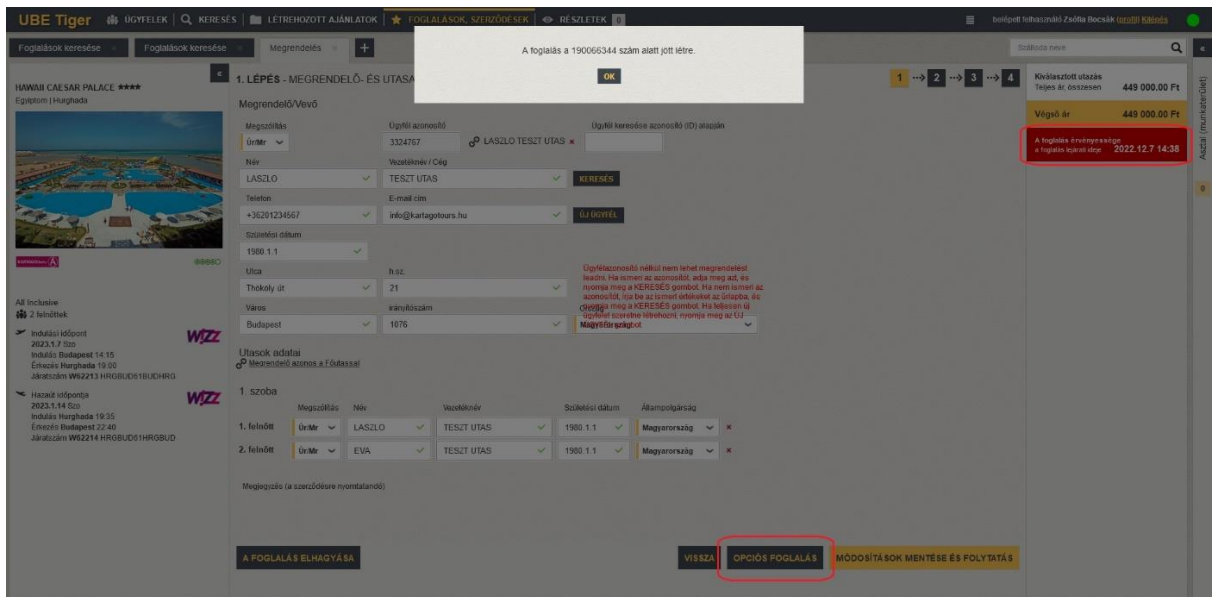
UBE Tiger | ÜGYFELEK | KERESÉS | LÉTREHOZOTT AJÁNLATOK | FOGLALÁSOK, SZERZŐDÉSEK | RÉSZLETEK 0

belépett felhasználó Zsófia Bocsák (profil) Kilépés

Foglalások keresése | Foglalások keresése | Megrendelés | +

Szálloda neve

A foglalás a 190066344 szám alatt jött létre.

OK

HAWAII CAESAR PALACE ****
Egyiptom | Hurghada

All Inclusive
2 felnőttek

Indulási időpont
2023.1.7 Szo
Indulás Budapest 14:15
Érkezés Hurghada 19:00
Járatszám W62213 HRGBUD61BUDHRG

Hazaút időpontja
2023.1.14 Szo
Indulás Hurghada 19:35
Érkezés Budapest 22:40
Járatszám W62214 HRGBUD61HRGBUD

1. LÉPÉS - MEGRENDELŐ- ÉS UTASA

1 → 2 → 3 → 4

Megrendelő/Vevő

Megszólítás: Úr/Mr
Ügyfél azonosító: 3324767 LASZLO TESZT UTAS ×
Ügyfél keresése azonosító (ID) alapján
Név: LASZLO
Vezetéknév / Cég: TESZT UTAS
KERESÉS
Telefon: +36201234567
E-mail cím: info@kartagotours.hu
ÚJ ÜGYFÉL
Születési dátum: 1980.1.1
Utca: Thököly út
h.sz.: 21
Város: Budapest
Irányítószám: 1076
Ország: Magyarország

Ügyfélazonosító nélkül nem lehet megrendelést leadni. Ha ismeri az azonosítót, adja meg azt, és nyomja meg a KERESÉS gombot. Ha nem ismeri az azonosítót, írja be az ismert értékeket az űrlapba, és nyomja meg a KERESÉS gombot. Ha teljesen új ügyfelet szeretne létrehozni, nyomja meg az ÚJ ügyfél gombot.

Utasok adatai
Megrendelő azonos a Főutassal

1. szoba

| | Megszólítás | Név | Vezetéknév | Születési dátum | Állampolgárság |
|---|---|---|---|---|---|
| 1. felnőtt | Úr/Mr | LASZLO | TESZT UTAS | 1980.1.1 | Magyarország |
| 2. felnőtt | Úr/Mr | EVA | TESZT UTAS | 1980.1.1 | Magyarország |

Megjegyzés (a szerződésre nyomtatandó)

A FOGLALÁS ELHAGYÁSA

VISSZA | OPCIÓS FOGLALÁS | MÓDOSÍTÁSOK MENTÉSE ÉS FOLYTATÁS

Kiválasztott utazás
Teljes ár, összesen 449 000,00 Ft
Végső ár 449 000,00 Ft

A foglalás érvényessége
a foglalás lejárati ideje 2022.12.7 14:38

Asztal (munkaterület)
0